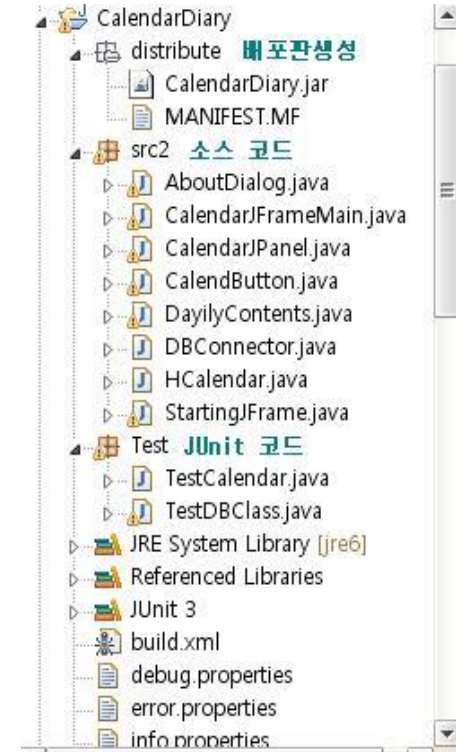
CalendarDiary
distribute 배포판생성
CalendarDiary.jar
MANIFEST.MF
src2 소스 코드
AboutDialog.java
CalendarJFrameMain.java
CalendarJPanel.java
CalendButton.java
DayilyContents.java
DBConnector.java
HCalendar.java
StartingJFrame.java
Test JUnit 코드
TestCalendar.java
TestDBClass.java
JRE System Library [jre6]
Referenced Libraries
JUnit 3
build.xml
debug.properties
error.properties
info.properties